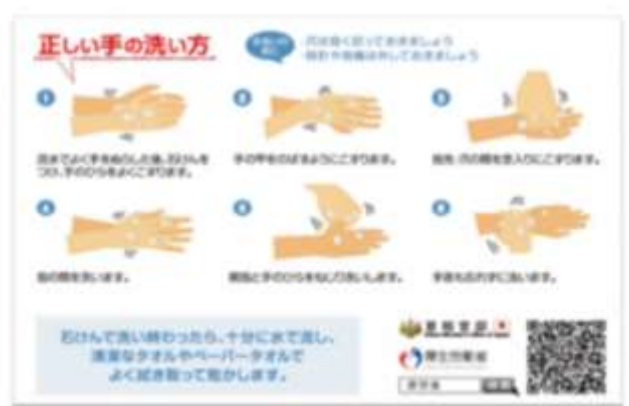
正しい手の洗い方

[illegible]
爪は短く切っておきましょう
時計や指輪は外しておきましょう

1
流水でよく手をぬらした後、石けんをつけ、手のひらをよくこすります。

2
手の甲をのばすようにこすります。

3
指先・爪の間を念入りにこすります。

4
指の間を洗います。

5
親指と手のひらをねじり洗いします。

6
手首も忘れずに洗います。

石けんで洗い終わったら、十分に水で流し、清潔なタオルやペーパータオルでよく拭き取って乾かします。

首相官邸
厚生労働省
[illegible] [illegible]